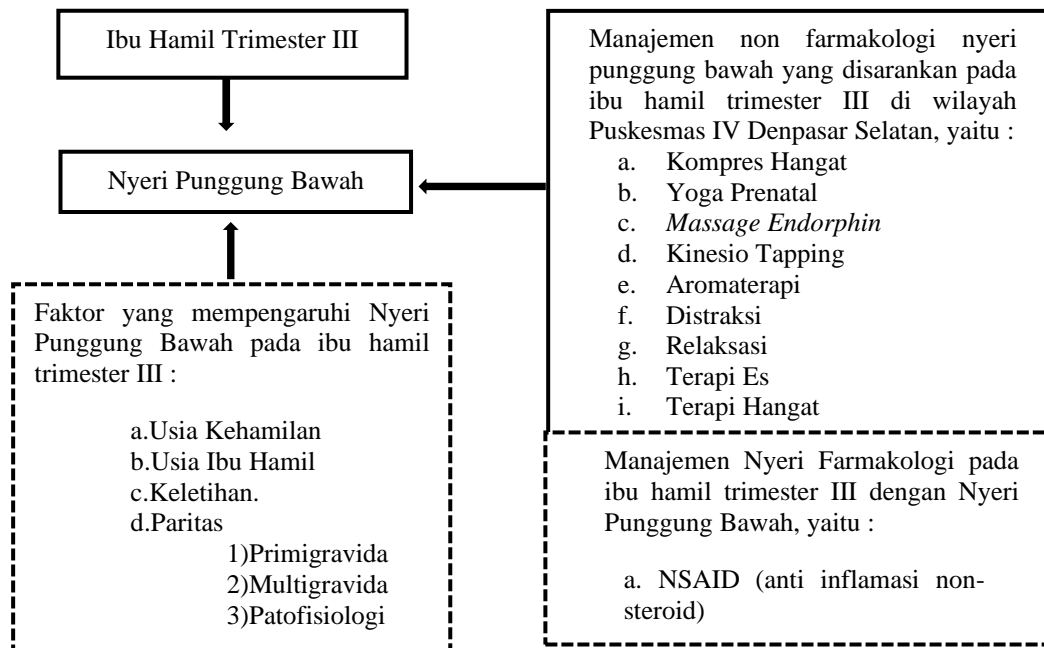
Ibu Hamil Trimester III

Nyeri Punggung Bawah

Faktor yang mempengaruhi Nyeri Punggung Bawah pada ibu hamil trimester III :

a.Usia Kehamilan
b.Usia Ibu Hamil
c.Keletihan.
d.Paritas
1)Primigravida
2)Multigravida
3)Patofisiologi

Manajemen non farmakologi nyeri punggung bawah yang disarankan pada ibu hamil trimester III di wilayah Puskesmas IV Denpasar Selatan, yaitu :
a. Kompres Hangat
b. Yoga Prenatal
c. Massage Endorphin
d. Kinesio Tapping
e. Aromaterapi
f. Distraksi
g. Relaksasi
h. Terapi Es
i. Terapi Hangat

Manajemen Nyeri Farmakologi pada ibu hamil trimester III dengan Nyeri Punggung Bawah, yaitu :

a. NSAID (anti inflamasi non-steroid)